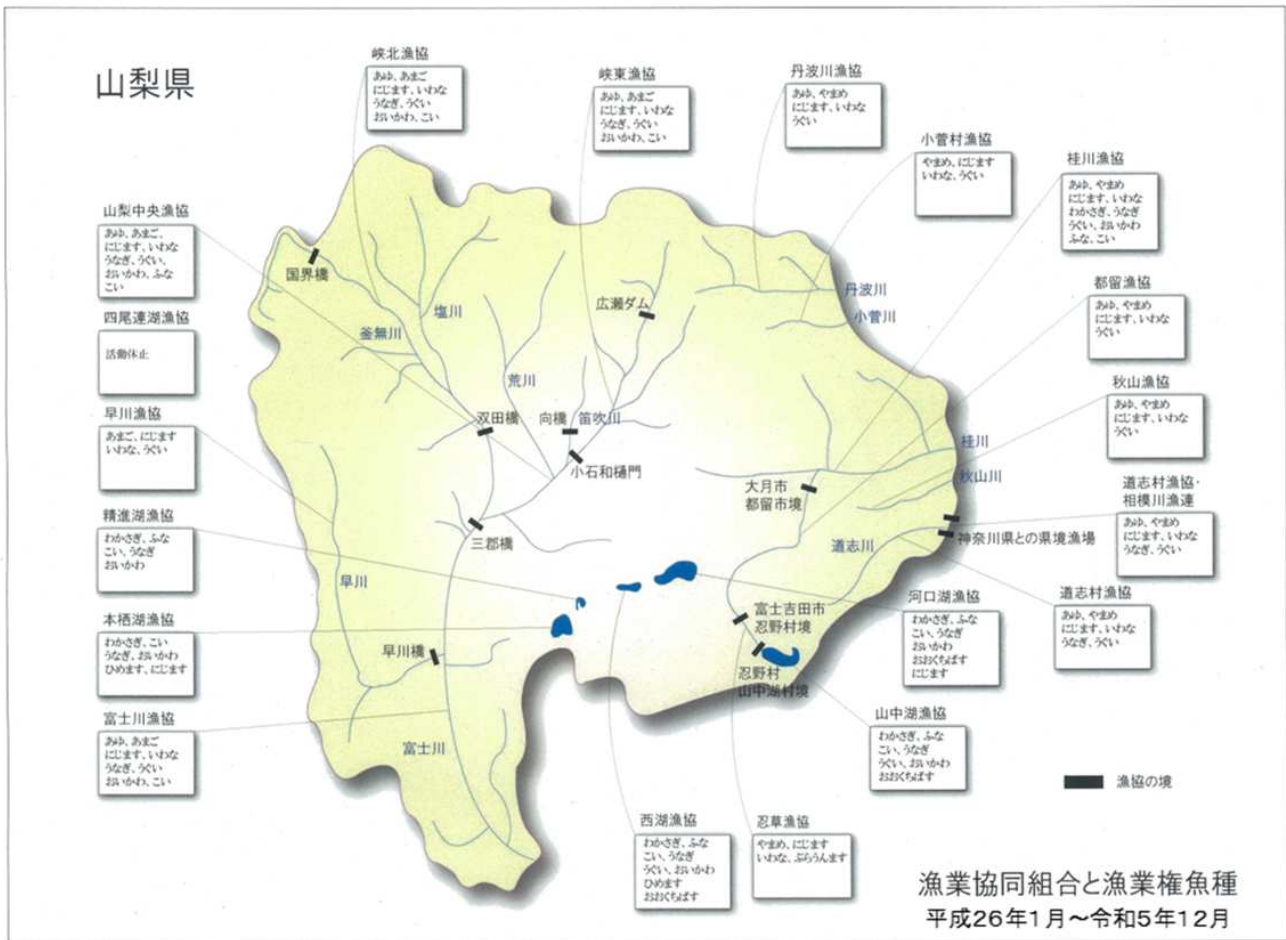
山梨県

峡北漁協
あゆ、あまご
にじます、いわな
うなぎ、うぐい
おいかわ、こい

峡東漁協
あゆ、あまご
にじます、いわな
うなぎ、うぐい
おいかわ、こい

丹波川漁協
あゆ、やまめ
にじます、いわな
うぐい

小菅村漁協
やまめ、にじます
いわな、うぐい

桂川漁協
あゆ、やまめ
にじます、いわな
わかさぎ、うなぎ
うぐい、おいかわ
ふな、こい

山梨中央漁協
あゆ、あまご、
にじます、いわな
うなぎ、うぐい、
おいかわ、ふな
こい

四尾連湖漁協
活動休止

都留漁協
あゆ、やまめ
にじます、いわな
うぐい

秋山漁協
あゆ、やまめ
にじます、いわな
うぐい

早川漁協
あまご、にじます
いわな、うぐい

道志村漁協・
相模川漁連
あゆ、やまめ
にじます、いわな
うなぎ、うぐい

精進湖漁協
わかさぎ、ふな
こい、うなぎ
おいかわ

道志村漁協
あゆ、やまめ
にじます、いわな
うなぎ、うぐい

本栖湖漁協
わかさぎ、こい
うなぎ、おいかわ
ひめます、にじます

河口湖漁協
わかさぎ、ふな
こい、うなぎ
おいかわ
おおくちばす
にじます

富士川漁協
あゆ、あまご
にじます、いわな
うなぎ、うぐい
おいかわ、こい

山中湖漁協
わかさぎ、ふな
こい、うなぎ
うぐい、おいかわ
おおくちばす

西湖漁協
わかさぎ、ふな
こい、うなぎ
うぐい、おいかわ
ひめます
おおくちばす

忍草漁協
やまめ、にじます
いわな、ぶらうんます

国界橋
塩川
釜無川
広瀬ダム
丹波川
小菅川
荒川
双田橋
向橋
笛吹川
小石和樋門
桂川
秋山川
大月市
都留市境
三郡橋
道志川
神奈川県との県境漁場
早川
富士吉田市
忍野村境
早川橋
忍野村
山中湖村境
富士川

漁協の境

漁業協同組合と漁業権魚種
平成26年1月～令和5年12月